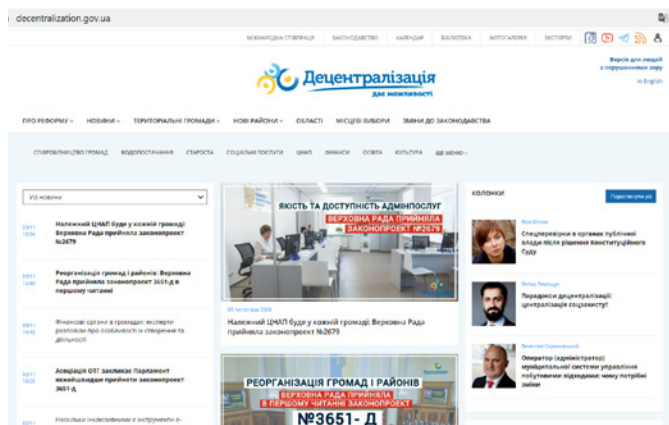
decentralization.gov.ua

МІЖНАРОДНА СПІВПРАЦЯ | ЗАКОНОДАВСТВО | КАЛЕНДАР | БІБЛІОТЕКА | ФОТОГАЛЕРЕЯ | ЕКСПЕРТИ

Версія для людей з порушеннями зору

In English

Децентралізація дає можливості

ПРО РЕФОРМУ | НОВИНИ | ТЕРИТОРІАЛЬНІ ГРОМАДИ | НОВІ РАЙОНИ | ОБЛАСТІ | МІСЦЕВІ ВИБОРИ | ЗМІНИ ДО ЗАКОНОДАВСТВА

СПІВРОБІТНИЦТВО ГРОМАД | ВОДОПОСТАЧАННЯ | СТАРОСТА | СОЦІАЛЬНІ ПОСЛУГИ | ЦНАП | ФІНАНСИ | ОСВІТА | КУЛЬТУРА | ЩЕ МЕНЮ

Усі новини

03.11 13:34 Належний ЦНАП буде у кожній громаді: Верховна Рада прийняла законопроект №2679

03.11 12:06 Реорганізація громад і районів: Верховна Рада прийняла законопроект 3651-д в першому читанні

03.11 10:42 Фінансові органи в громадах: експерти розповіли про особливості їх створення та діяльності

03.11 10:25 Асоціація ОТГ закликає Парламент якнайшвидше прийняти законопроект 3651-д

03.11 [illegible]

ЯКІСТЬ ТА ДОСТУПНІСТЬ АДМІНПОСЛУГ
ВЕРХОВНА РАДА ПРИЙНЯЛА ЗАКОНОПРОЕКТ №2679

03 листопада 2020

Належний ЦНАП буде у кожній громаді: Верховна Рада прийняла законопроект №2679

РЕОРГАНІЗАЦІЯ ГРОМАД І РАЙОНІВ
ВЕРХОВНА РАДА ПРИЙНЯЛА В ПЕРШОМУ ЧИТАННІ ЗАКОНОПРОЕКТ
№3651- Д

КОЛОНКИ

Переглянути усе

Віра Кісіль
Спецперевірки в органах публічної влади після рішення Конституційного Суду

Віктор Томенко
Парадокси децентралізації: централізація соцзахисту!

В'ячеслав Овчинников
Оператор (адміністратор) муніципальної системи управління побутовими відходами: чому потрібні зміни